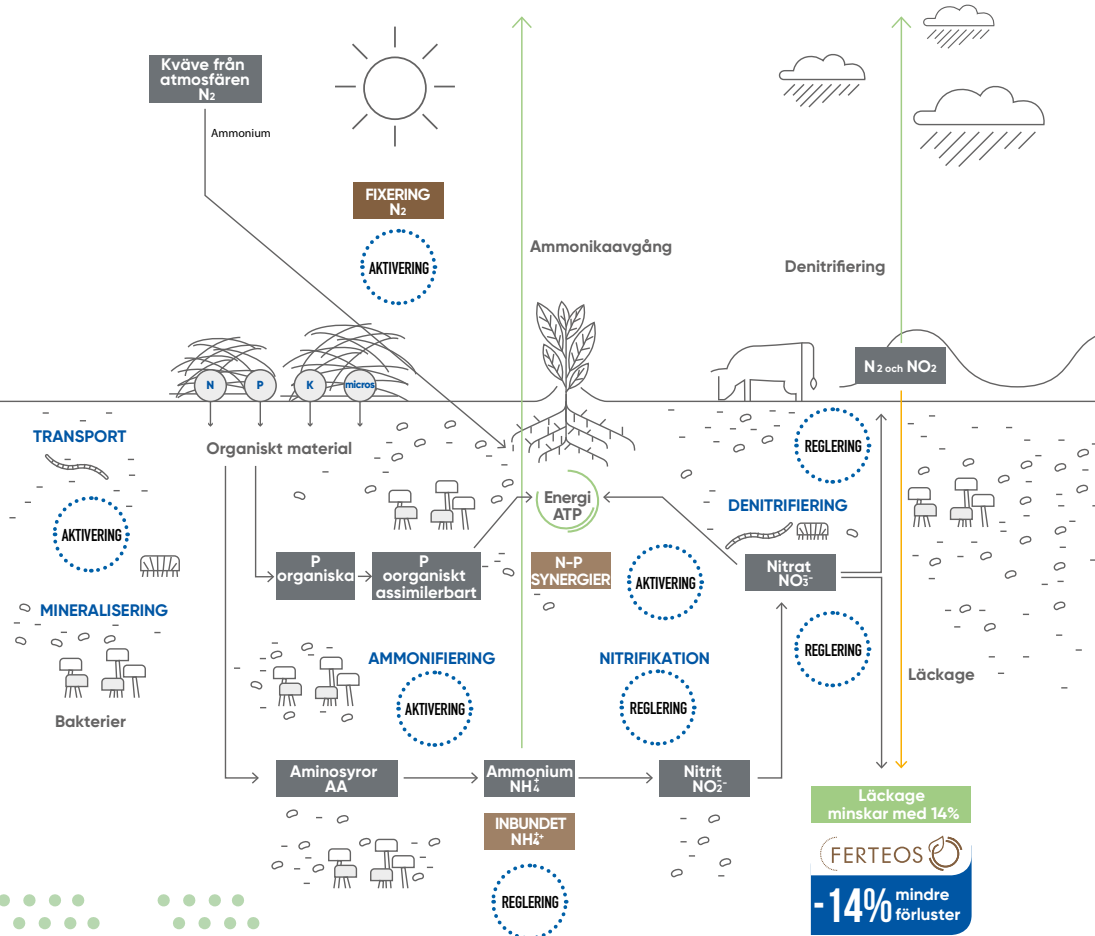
Kväve från atmosfären $N_2$

Ammonium

FIXERING $N_2$

AKTIVERING

Ammonikaavgång

Denitrifiering

N P K micros

$N_2$ och $NO_2$

TRANSPORT

Organiskt material

REGLERING

AKTIVERING

Energi ATP

DENITRIFIERING

P organiska

P oorganiskt assimilerbart

N-P SYNERGIER

AKTIVERING

Nitrat $NO_3^-$

MINERALISERING

REGLERING

AMMONIFIERING

NITRIFIKATION

Läckage

Bakterier

AKTIVERING

REGLERING

Aminosyror AA

Ammonium $NH_4^+$

Nitrit $NO_2^-$

Läckage minskar med 14%

INBUNDET $NH_4^+$

FERTEOS

REGLERING

-14% mindre förluster